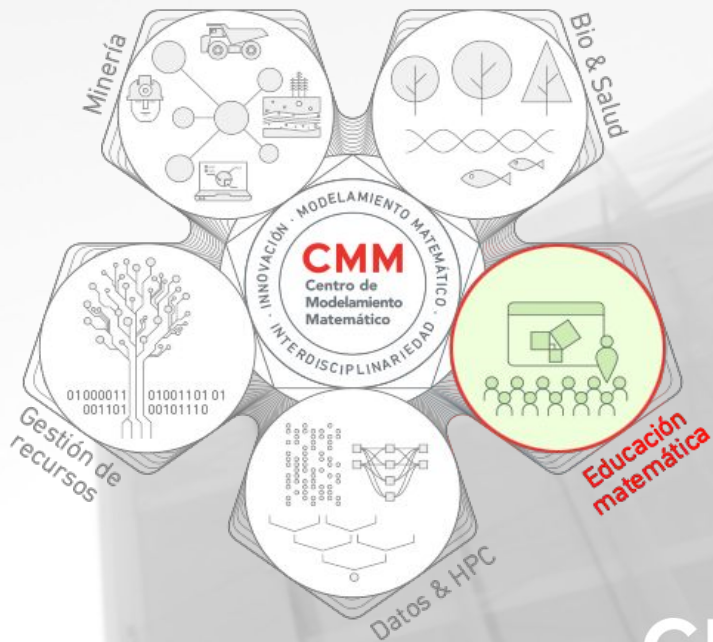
Minería

Bio & Salud

MODELAMIENTO MATEMÁTICO · INTERDISCIPLINARIEDAD · INNOVACIÓN ·

CMM
Centro de Modelamiento Matemático

01000011 001101

01001101 01 00101110

Gestión de recursos

Educación matemática

Datos & HPC